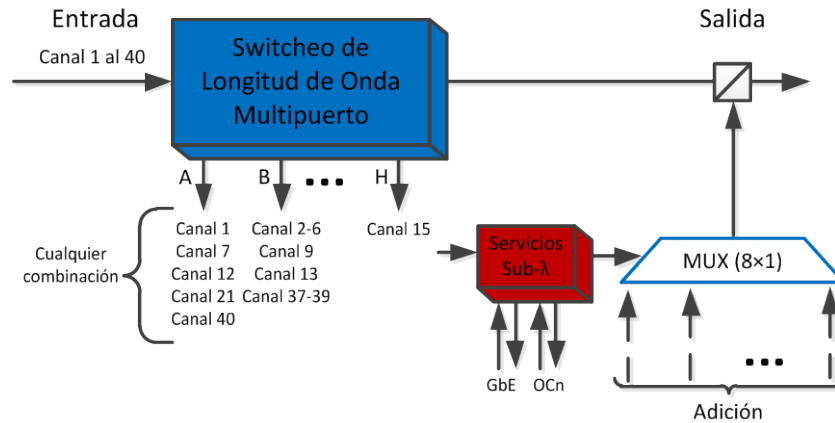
Entrada

Canal 1 al 40

Switcheo de Longitud de Onda Multipuerto

Salida

A

B

H

Canal 1
Canal 7
Canal 12
Canal 21
Canal 40

Canal 2-6
Canal 9
Canal 13
Canal 37-39

Canal 15

Cualquier combinación

Servicios Sub-λ

MUX (8×1)

GbE

OCn

Adición